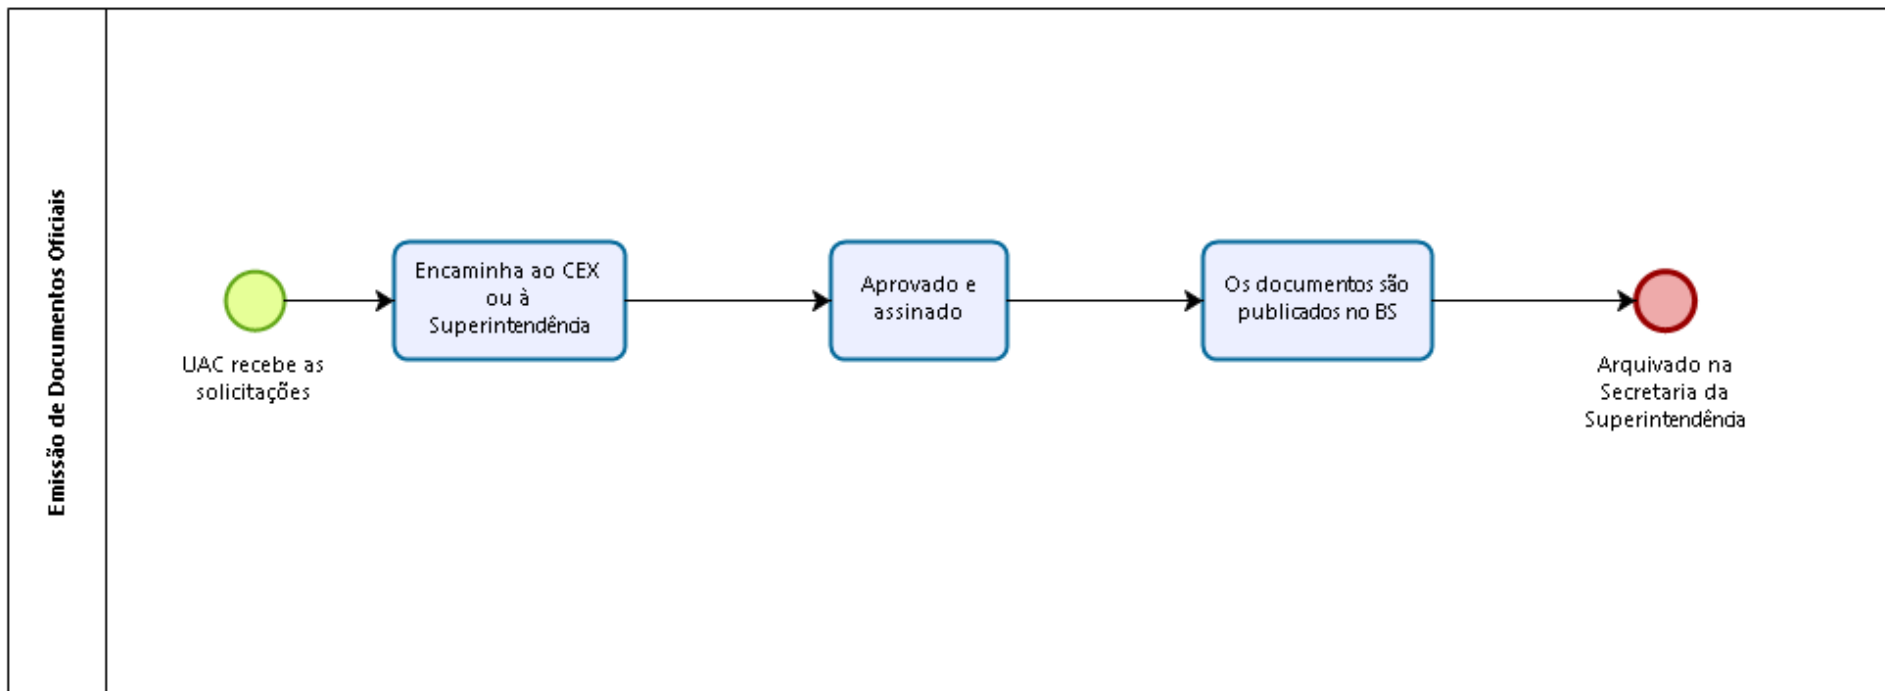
Emissão de Documentos Oficiais

UAC recebe as solicitações

Encaminha ao CEX ou à Superintendência

Aprovado e assinado

Os documentos são publicados no BS

Arquivado na Secretaria da Superintendência